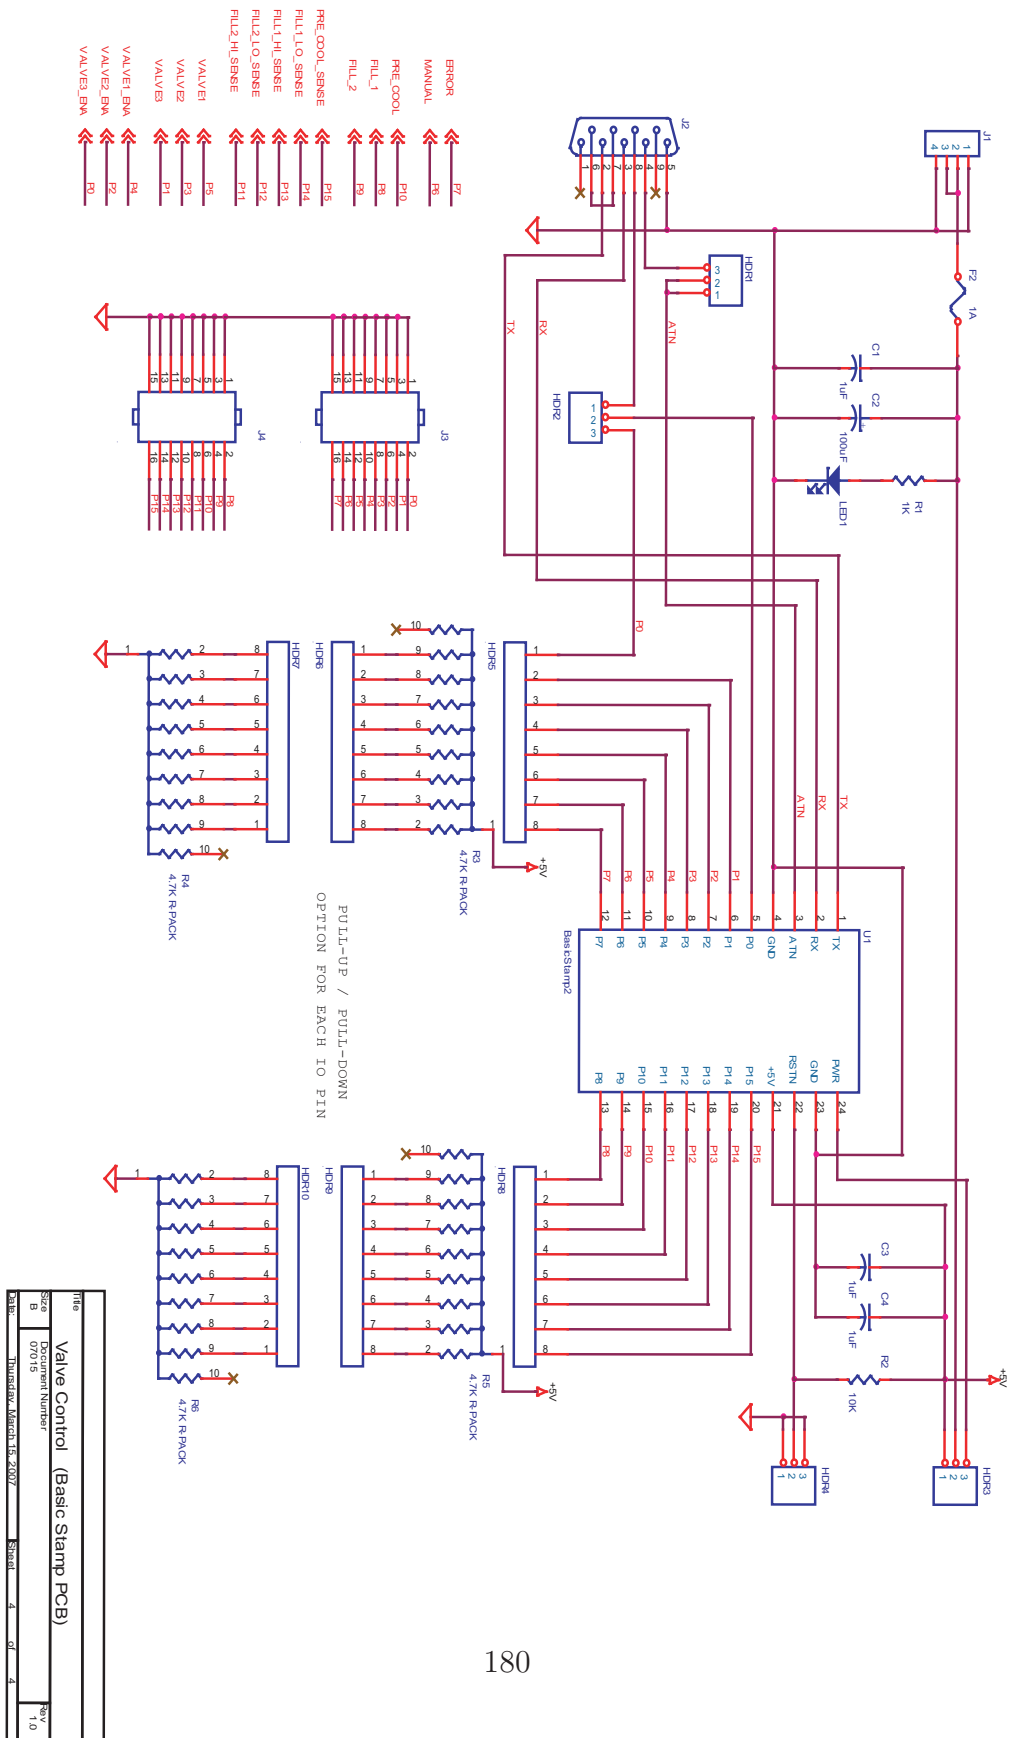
ERROR
MANUAL
PRE_COOL
FILL_1
FILL_2
PRE_COOL_SENSE
FILL1_LO_SENSE
FILL1_HI_SENSE
FILL2_LO_SENSE
FILL2_HI_SENSE
VALVE1
VALVE2
VALVE3
VALVE1_ENA
VALVE2_ENA
VALVE3_ENA

P7 P6 P10 P8 P9 P15 P14 P13 P12 P11 P5 P3 P1 P4 P2 P0

J2
1 6 2 7 3 8 4 9 5

J1
1 2 3 4

F2
1A

HDR1
3 2 1

TX RX ATN

HDR2
1 2 3

C1
1uF
C2
100uF
LED1
R1
1K

J4
15 13 11 9 7 5 3 1
16 14 12 10 8 6 4 2
P15 P14 P13 P12 P11 P10 P9 P8

J3
15 13 11 9 7 5 3 1
16 14 12 10 8 6 4 2
P7 P6 P5 P4 P3 P2 P1 P0

HDR7 HDR6 HDR5
R4
4.7K R-PACK
R3
4.7K R-PACK
+5V

P0
ATN RX TX
P7 P6 P5 P4 P3 P2 P1

U1
BasicStamp2
1 TX
2 RX
3 ATN
4 GND
5 P0
6 P1
7 P2
8 P3
9 P4
10 P5
11 P6
12 P7
24 PWR
23 GND
22 RSTN
21 +5V
20 P15
19 P14
18 P13
17 P12
16 P11
15 P10
14 P9
13 P8

PULL-UP / PULL-DOWN
OPTION FOR EACH IO PIN

P8 P9 P10 P11 P12 P13 P14 P15

HDR10 HDR9 HDR8
R6
4.7K R-PACK
R5
4.7K R-PACK
+5V

C3
1uF
C4
1uF
R2
10K
+5V

HDR4
3 2 1
HDR3
3 2 1

Title
Valve Control (Basic Stamp PCB)
Size B
Document Number
07015
Rev 1.0
Date: Thursday, March 15, 2007
Sheet 4 of 4

180